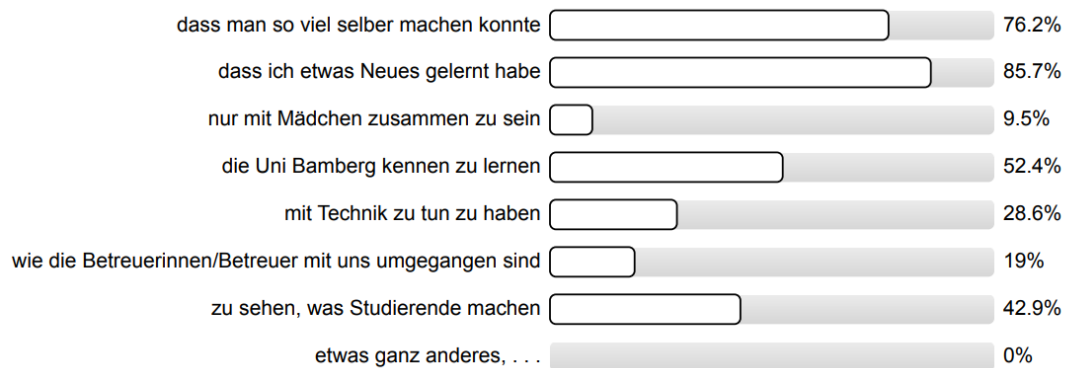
dass man so viel selber machen konnte 76.2%
dass ich etwas Neues gelernt habe 85.7%
nur mit Mädchen zusammen zu sein 9.5%
die Uni Bamberg kennen zu lernen 52.4%
mit Technik zu tun zu haben 28.6%
wie die Betreuerinnen/Betreuer mit uns umgegangen sind 19%
zu sehen, was Studierende machen 42.9%
etwas ganz anderes, . . . 0%